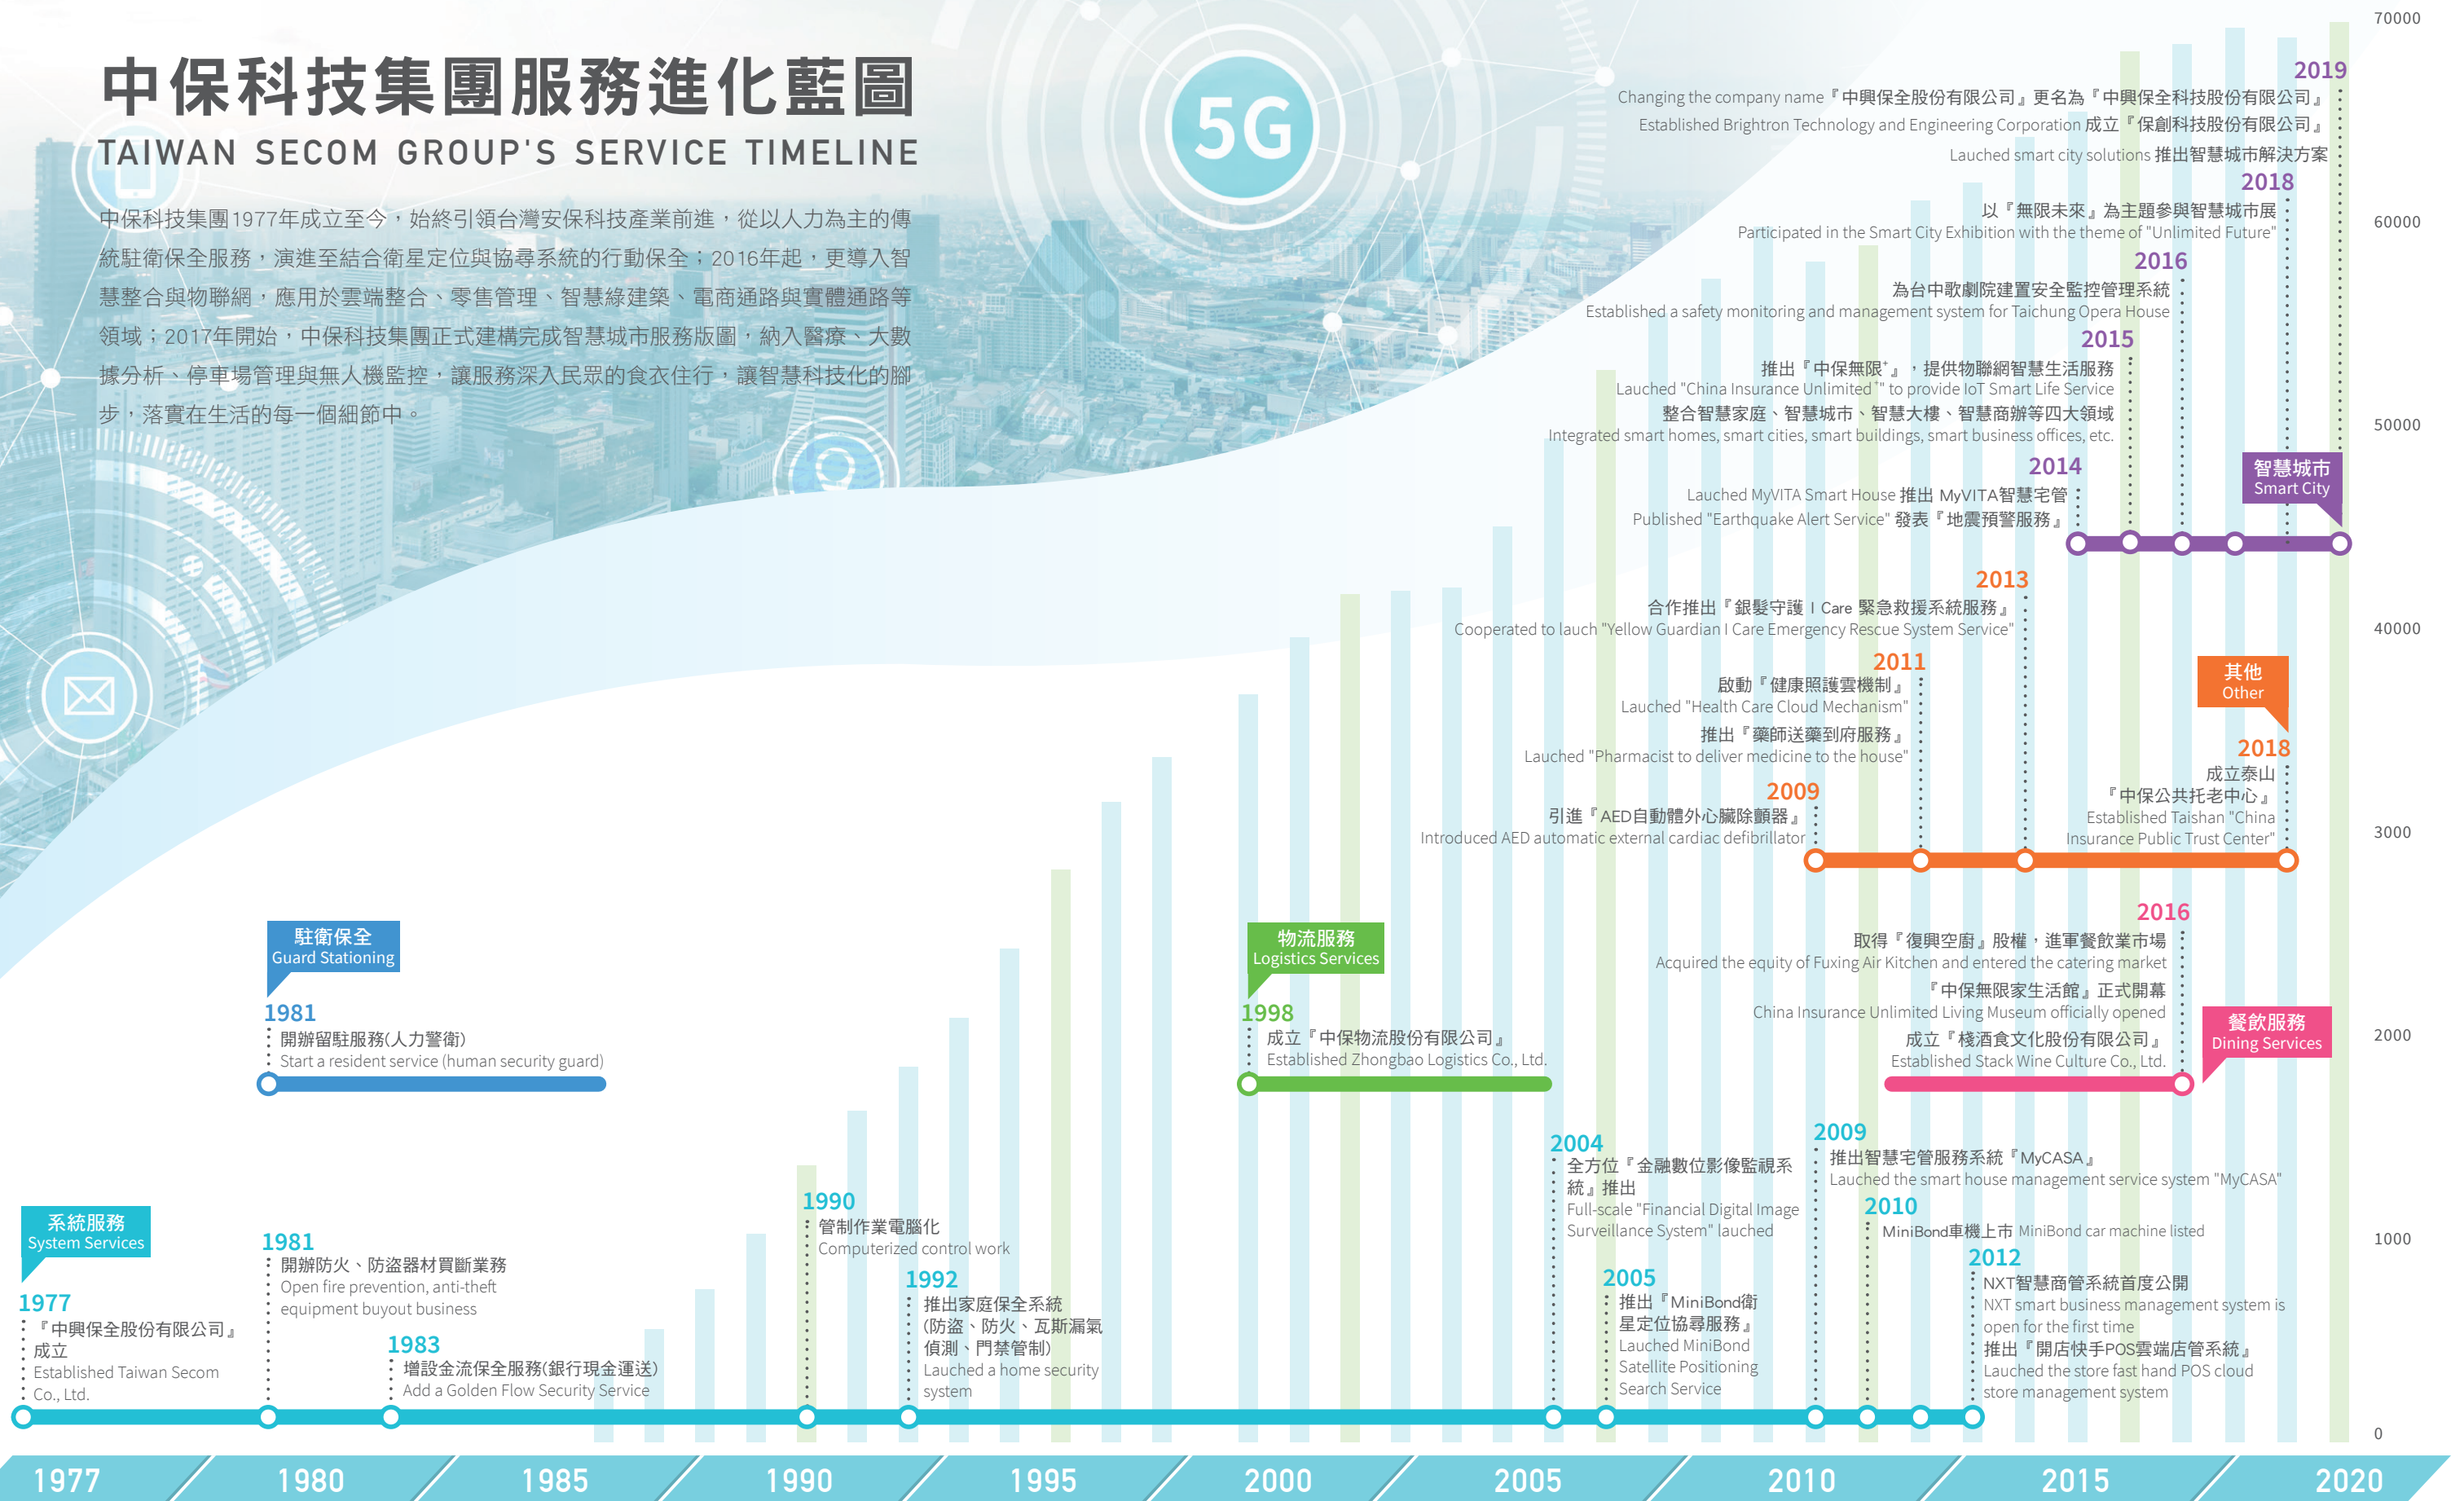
中保科技集團服務進化藍圖
TAIWAN SECOM GROUP'S SERVICE TIMELINE

中保科技集團1977年成立至今，始終引領台灣安保科技產業前進，從以人力為主的傳統駐衛保全服務，演進至結合衛星定位與協尋系統的行動保全；2016年起，更導入智慧整合與物聯網，應用於雲端整合、零售管理、智慧綠建築、電商通路與實體通路等領域；2017年開始，中保科技集團正式建構完成智慧城市服務版圖，納入醫療、大數據分析、停車場管理與無人機監控，讓服務深入民眾的食衣住行，讓智慧科技化的腳步，落實在生活的每一個細節中。

5G

2019
Changing the company name『中興保全股份有限公司』更名為『中興保全科技股份有限公司』
Established Brightron Technology and Engineering Corporation 成立『保創科技股份有限公司』
Lauched smart city solutions 推出智慧城市解決方案

2018
以『無限未來』為主題參與智慧城市展
Participated in the Smart City Exhibition with the theme of "Unlimited Future"

2016
為台中歌劇院建置安全監控管理系統
Established a safety monitoring and management system for Taichung Opera House

2015
推出『中保無限+』，提供物聯網智慧生活服務
Lauched "China Insurance Unlimited+" to provide IoT Smart Life Service
整合智慧家庭、智慧城市、智慧大樓、智慧商辦等四大領域
Integrated smart homes, smart cities, smart buildings, smart business offices, etc.

2014
Lauched MyVITA Smart House 推出 MyVITA智慧宅管
Published "Earthquake Alert Service" 發表『地震預警服務』

智慧城市
Smart City

2013
合作推出『銀髮守護 I Care 緊急救援系統服務』
Cooperated to lauch "Yellow Guardian I Care Emergency Rescue System Service"

2011
啟動『健康照護雲機制』
Lauched "Health Care Cloud Mechanism"
推出『藥師送藥到府服務』
Lauched "Pharmacist to deliver medicine to the house"

其他
Other

2018
成立泰山『中保公共托老中心』
Established Taishan "China Insurance Public Trust Center"

2009
引進『AED自動體外心臟除顫器』
Introduced AED automatic external cardiac defibrillator

2016
取得『復興空廚』股權，進軍餐飲業市場
Acquired the equity of Fuxing Air Kitchen and entered the catering market
『中保無限家生活館』正式開幕
China Insurance Unlimited Living Museum officially opened
成立『棧酒食文化股份有限公司』
Established Stack Wine Culture Co., Ltd.

餐飲服務
Dining Services

駐衛保全
Guard Stationing

1981
開辦留駐服務(人力警衛)
Start a resident service (human security guard)

物流服務
Logistics Services

1998
成立『中保物流股份有限公司』
Established Zhongbao Logistics Co., Ltd.

系統服務
System Services

1977
『中興保全股份有限公司』成立
Established Taiwan Secom Co., Ltd.

1981
開辦防火、防盜器材買斷業務
Open fire prevention, anti-theft equipment buyout business

1983
增設金流保全服務(銀行現金運送)
Add a Golden Flow Security Service

1990
管制作業電腦化
Computerized control work

1992
推出家庭保全系統(防盜、防火、瓦斯漏氣偵測、門禁管制)
Lauched a home security system

2004
全方位『金融數位影像監視系統』推出
Full-scale "Financial Digital Image Surveillance System" lauched

2005
推出『MiniBond衛星定位協尋服務』
Lauched MiniBond Satellite Positioning Search Service

2009
推出智慧宅管服務系統『MyCASA』
Lauched the smart house management service system "MyCASA"

2010
MiniBond車機上市 MiniBond car machine listed

2012
NXT智慧商管系統首度公開
NXT smart business management system is open for the first time
推出『開店快手POS雲端店管系統』
Lauched the store fast hand POS cloud store management system

70000
60000
50000
40000
3000
2000
1000
0

1977 1980 1985 1990 1995 2000 2005 2010 2015 2020